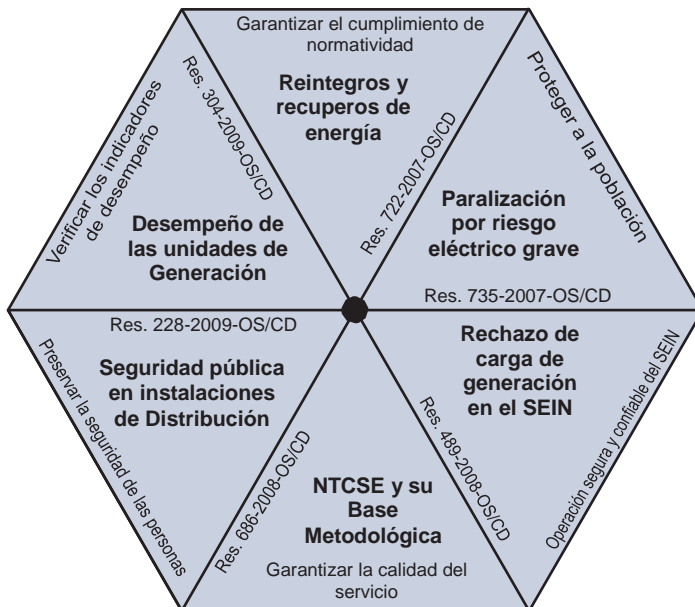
Garantizar el cumplimiento de normatividad

Reintegros y recuperos de energía

Res. 722-2007-OS/CD

Proteger a la población

Paralización por riesgo eléctrico grave

Res. 735-2007-OS/CD

Rechazo de carga de generación en el SEIN

Operación segura y confiable del SEIN

Res. 489-2008-OS/CD

NTCSE y su Base Metodológica

Garantizar la calidad del servicio

Res. 686-2008-OS/CD

Seguridad pública en instalaciones de Distribución

Preservar la seguridad de las personas

Res. 228-2009-OS/CD

Desempeño de las unidades de Generación

Verificar los indicadores de desempeño

Res. 304-2009-OS/CD